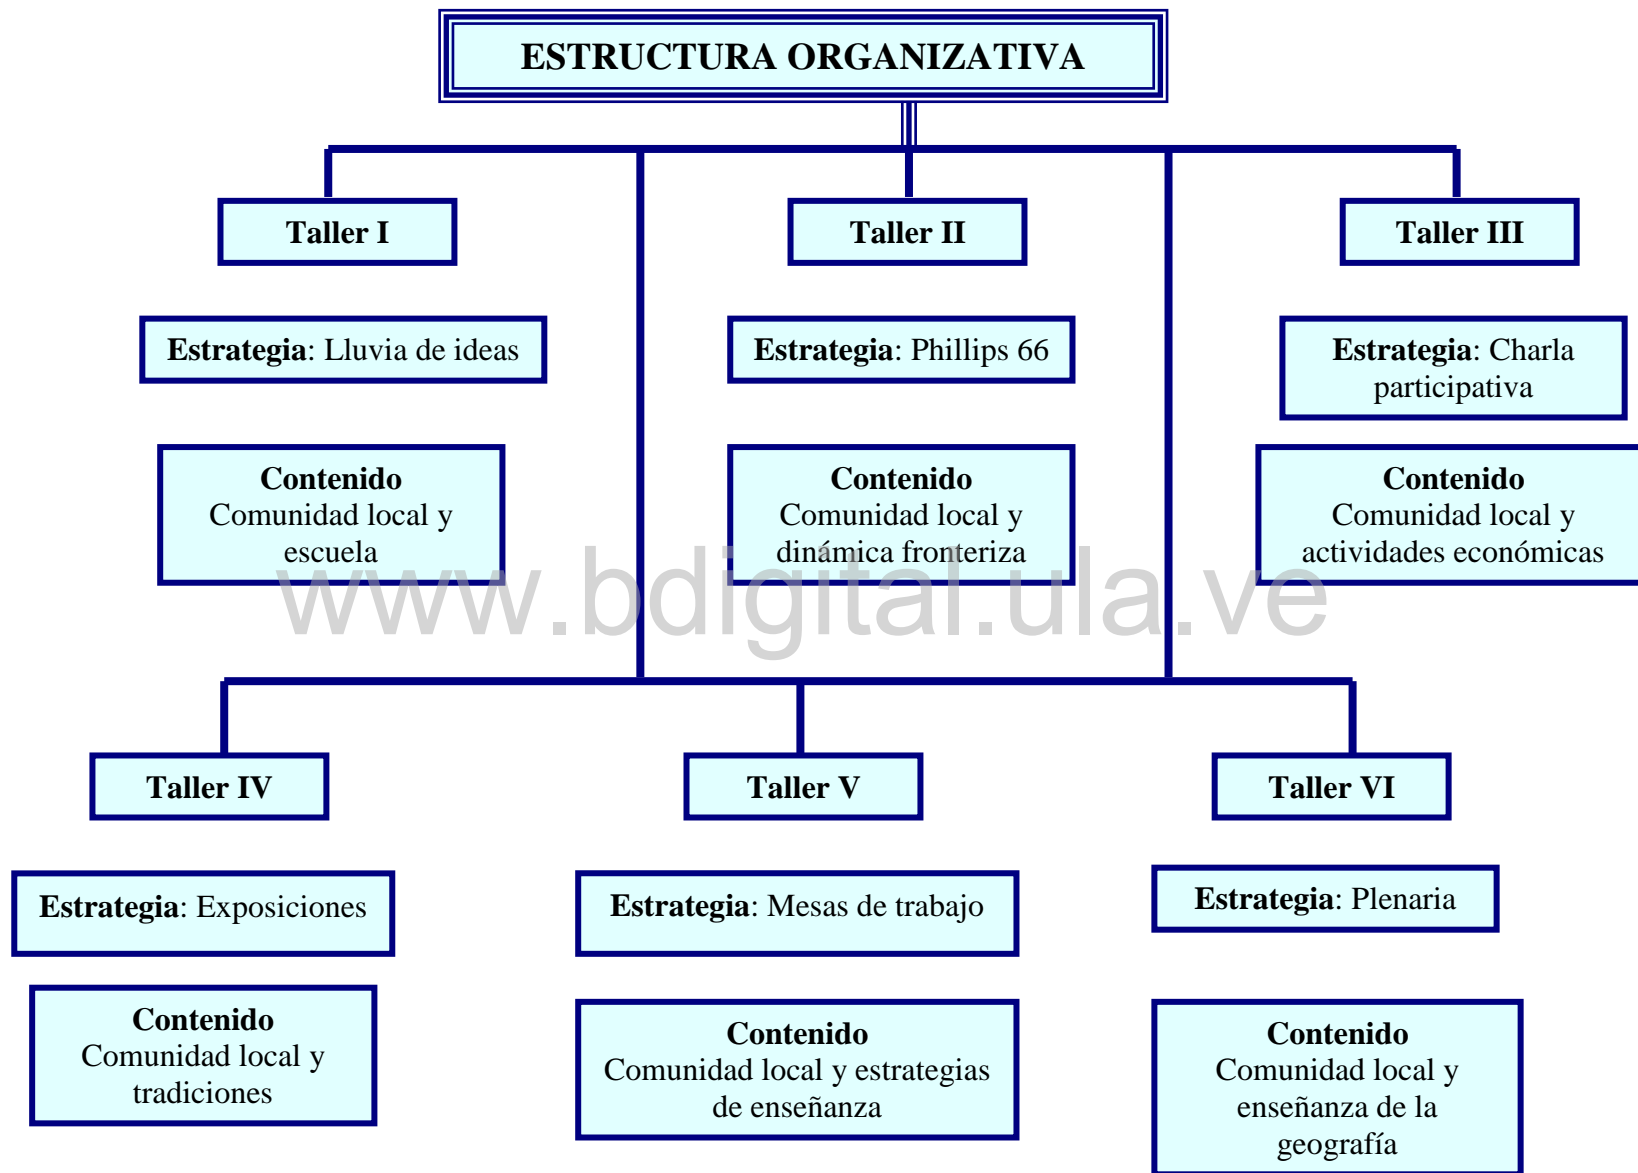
ESTRUCTURA ORGANIZATIVA

Taller I

Estrategia: Lluvia de ideas

Contenido
Comunidad local y escuela

Taller II

Estrategia: Phillips 66

Contenido
Comunidad local y dinámica fronteriza

Taller III

Estrategia: Charla participativa

Contenido
Comunidad local y actividades económicas

www.bdigital.ula.ve

Taller IV

Estrategia: Exposiciones

Contenido
Comunidad local y tradiciones

Taller V

Estrategia: Mesas de trabajo

Contenido
Comunidad local y estrategias de enseñanza

Taller VI

Estrategia: Plenaria

Contenido
Comunidad local y enseñanza de la geografía